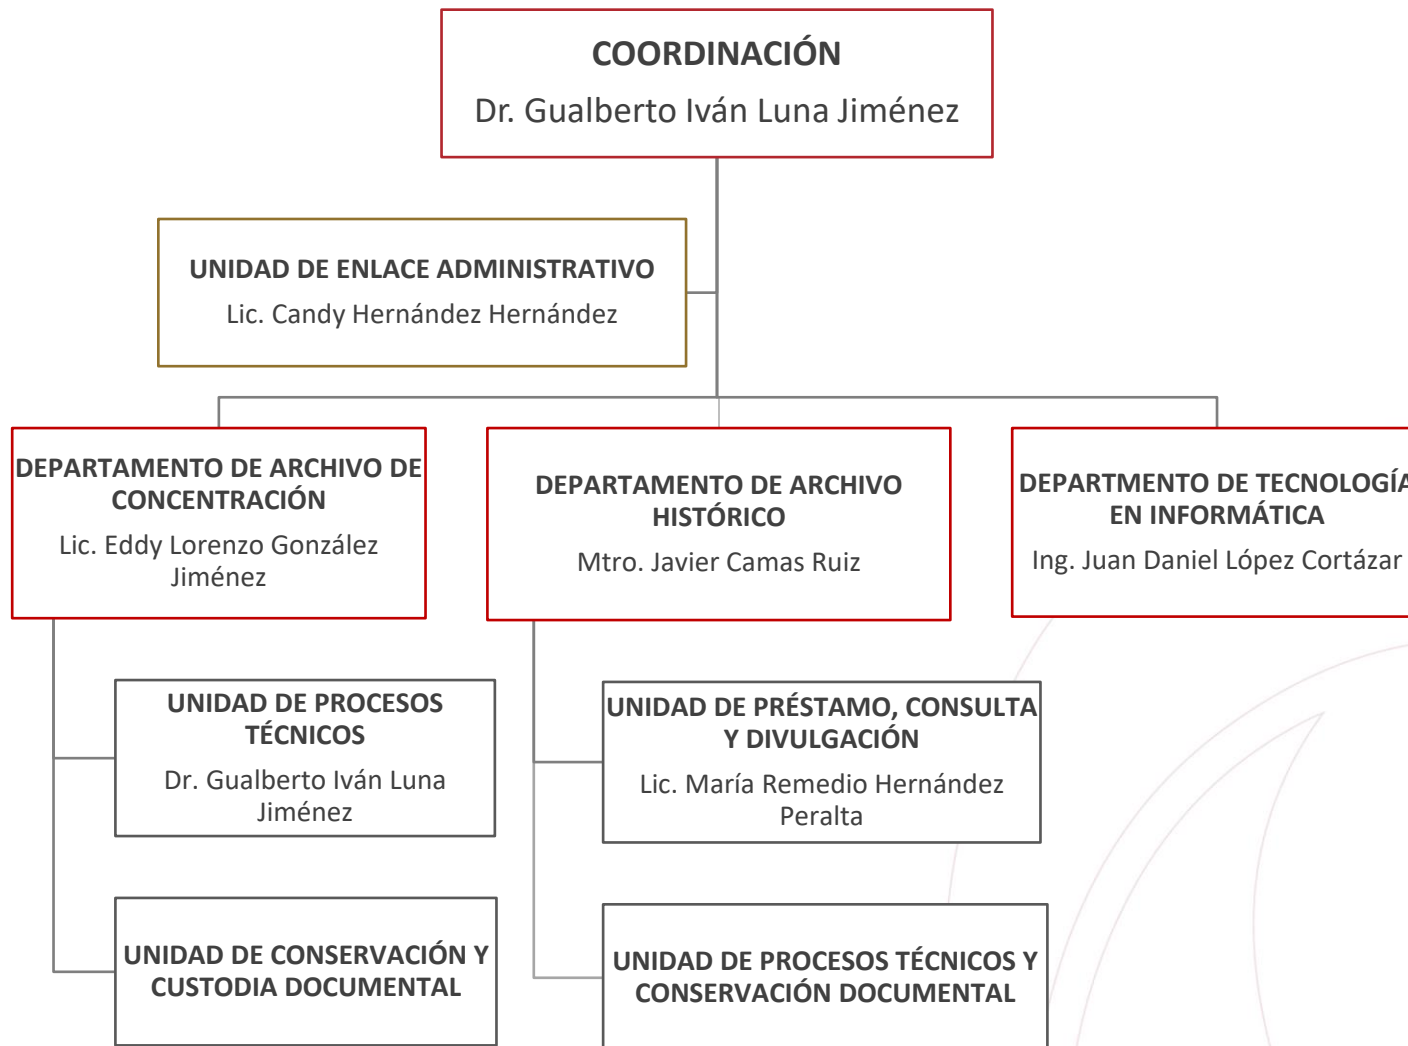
COORDINACIÓN
Dr. Gualberto Iván Luna Jiménez

UNIDAD DE ENLACE ADMINISTRATIVO
Lic. Candy Hernández Hernández

DEPARTAMENTO DE ARCHIVO DE CONCENTRACIÓN
Lic. Eddy Lorenzo González Jiménez

DEPARTAMENTO DE ARCHIVO HISTÓRICO
Mtro. Javier Camas Ruiz

DEPARTMENTO DE TECNOLOGÍA EN INFORMÁTICA
Ing. Juan Daniel López Cortázar

UNIDAD DE PROCESOS TÉCNICOS
Dr. Gualberto Iván Luna Jiménez

UNIDAD DE PRÉSTAMO, CONSULTA Y DIVULGACIÓN
Lic. María Remedio Hernández Peralta

UNIDAD DE CONSERVACIÓN Y CUSTODIA DOCUMENTAL

UNIDAD DE PROCESOS TÉCNICOS Y CONSERVACIÓN DOCUMENTAL